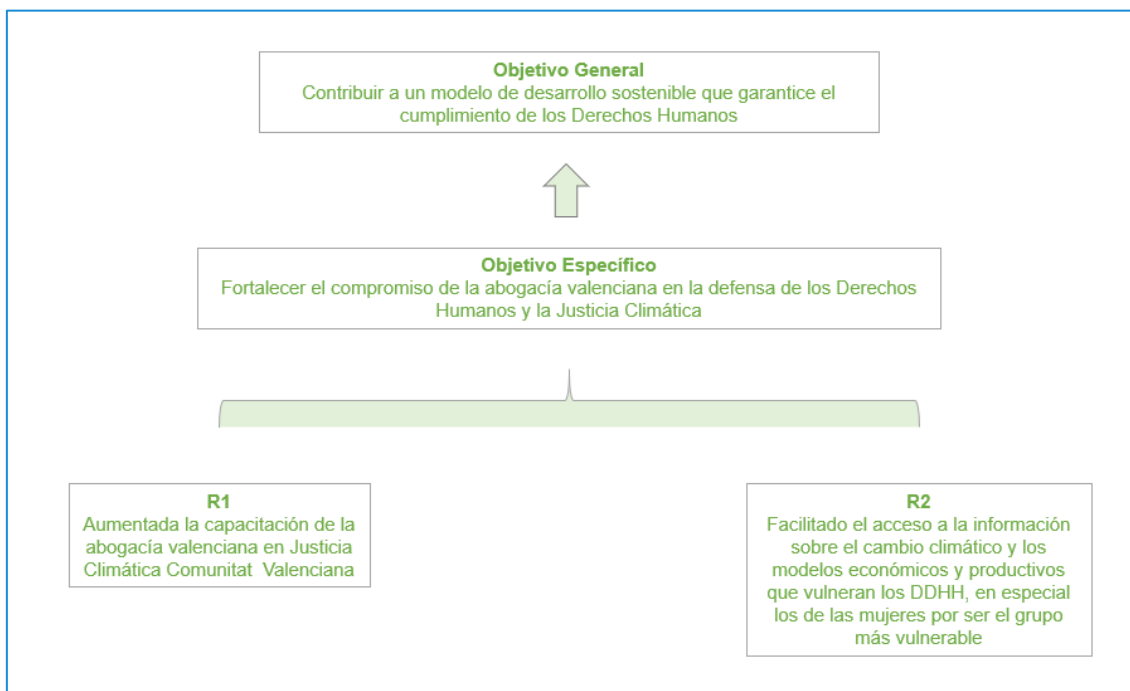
Objetivo General
Contribuir a un modelo de desarrollo sostenible que garantice el cumplimiento de los Derechos Humanos

Objetivo Específico
Fortalecer el compromiso de la abogacía valenciana en la defensa de los Derechos Humanos y la Justicia Climática

R1
Aumentada la capacitación de la abogacía valenciana en Justicia Climática Comunitat Valenciana

R2
Facilitado el acceso a la información sobre el cambio climático y los modelos económicos y productivos que vulneran los DDHH, en especial los de las mujeres por ser el grupo más vulnerable